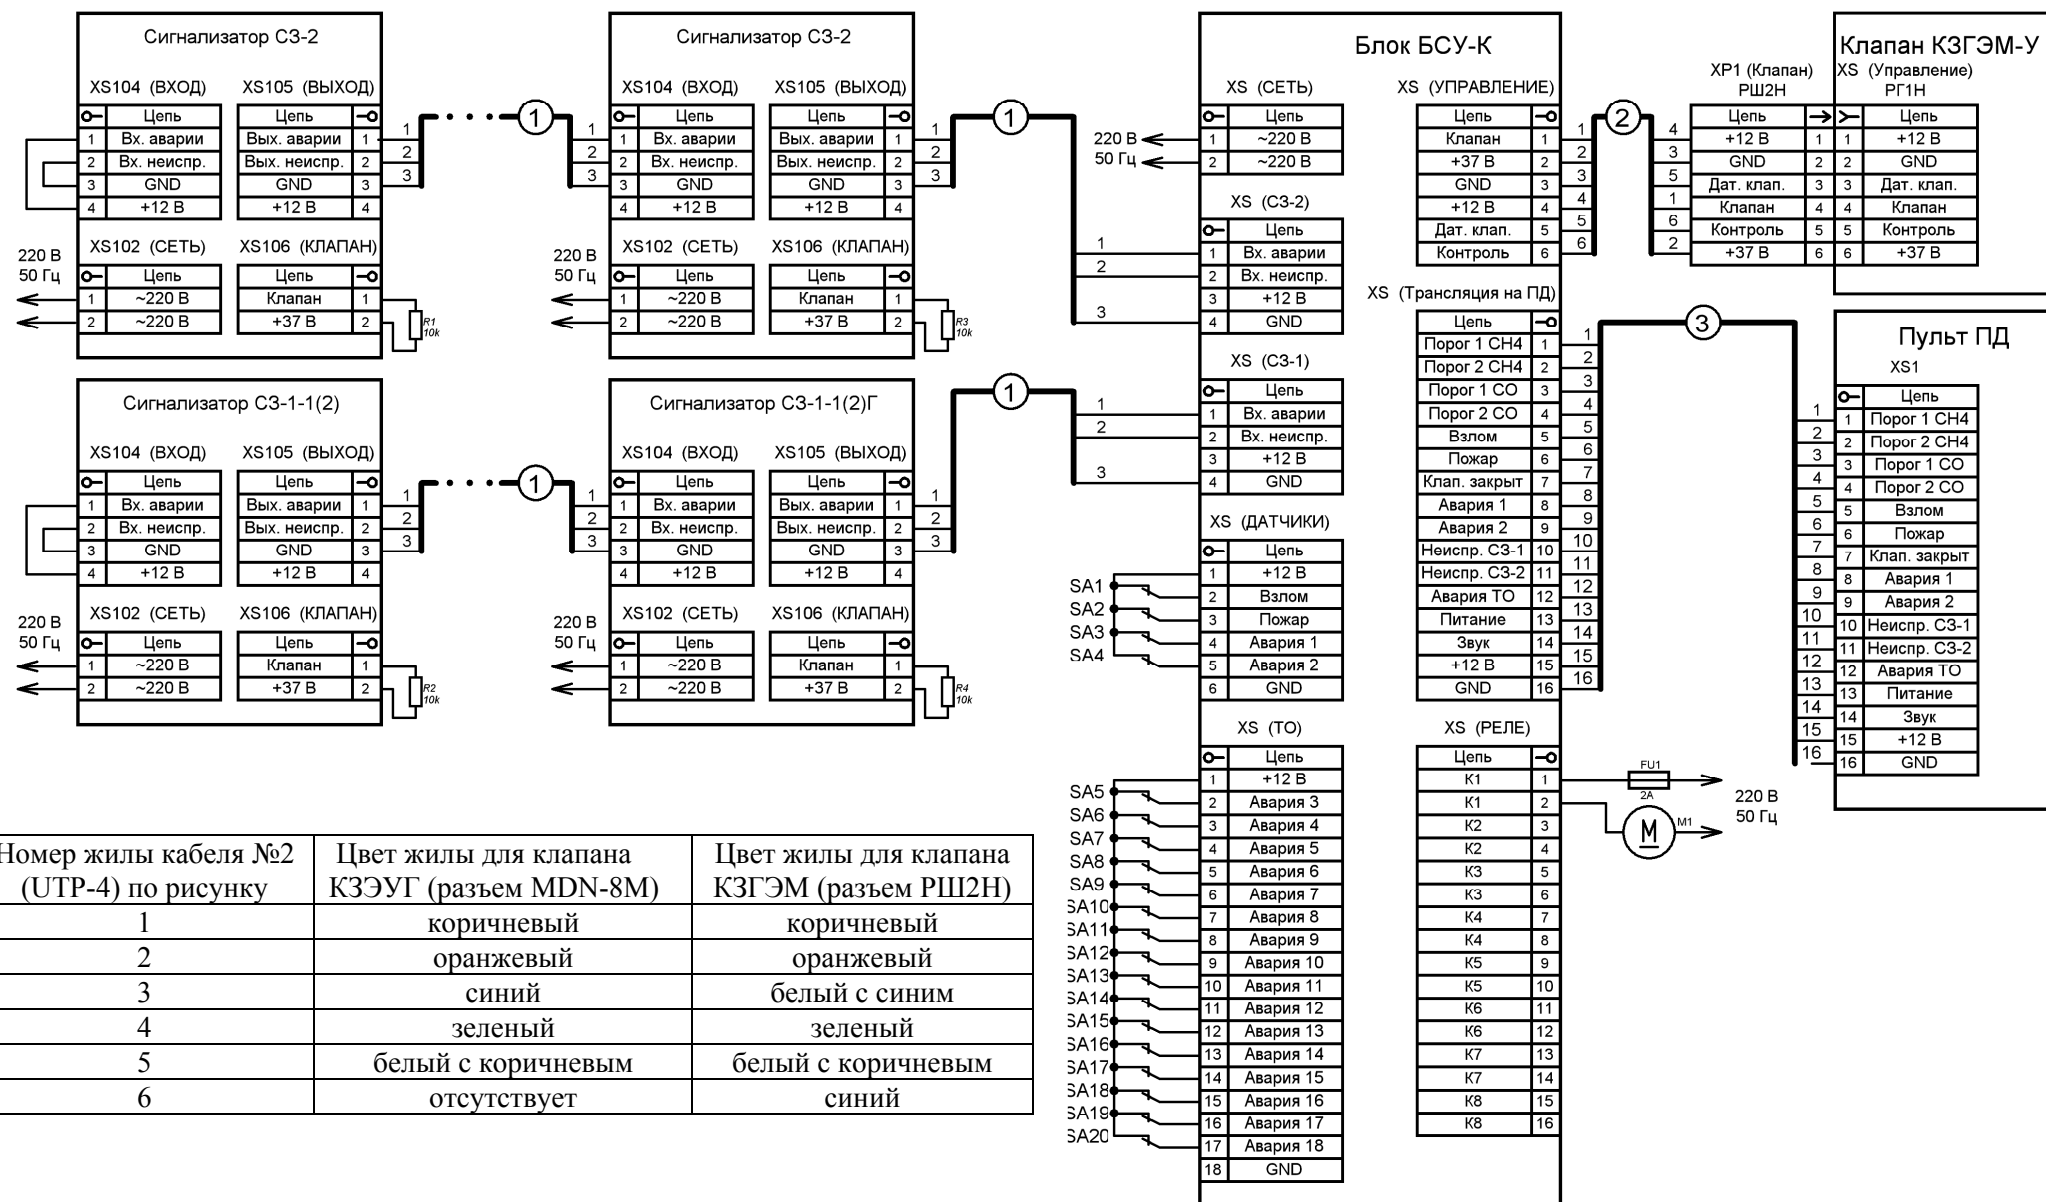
Сигнализатор СЗ-2

XS104 (ВХОД) XS105 (ВЫХОД)

| | Цепь |
|---|---|
| 1 | Вх. аварии |
| 2 | Вх. неиспр. |
| 3 | GND |
| 4 | +12 В |

| Цепь | |
|---|---|
| Вых. аварии | 1 |
| Вых. неиспр. | 2 |
| GND | 3 |
| +12 В | 4 |

XS102 (СЕТЬ) XS106 (КЛАПАН)

220 В 50 Гц

| | Цепь |
|---|---|
| 1 | ~220 В |
| 2 | ~220 В |

| Цепь | |
|---|---|
| Клапан | 1 |
| +37 В | 2 |

R1 10k

1 2 3 1

Сигнализатор СЗ-2

XS104 (ВХОД) XS105 (ВЫХОД)

| | Цепь |
|---|---|
| 1 | Вх. аварии |
| 2 | Вх. неиспр. |
| 3 | GND |
| 4 | +12 В |

| Цепь | |
|---|---|
| Вых. аварии | 1 |
| Вых. неиспр. | 2 |
| GND | 3 |
| +12 В | 4 |

XS102 (СЕТЬ) XS106 (КЛАПАН)

220 В 50 Гц

| | Цепь |
|---|---|
| 1 | ~220 В |
| 2 | ~220 В |

| Цепь | |
|---|---|
| Клапан | 1 |
| +37 В | 2 |

R3 10k

1 2 3 1

Сигнализатор СЗ-1-1(2)

XS104 (ВХОД) XS105 (ВЫХОД)

| | Цепь |
|---|---|
| 1 | Вх. аварии |
| 2 | Вх. неиспр. |
| 3 | GND |
| 4 | +12 В |

| Цепь | |
|---|---|
| Вых. аварии | 1 |
| Вых. неиспр. | 2 |
| GND | 3 |
| +12 В | 4 |

XS102 (СЕТЬ) XS106 (КЛАПАН)

220 В 50 Гц

| | Цепь |
|---|---|
| 1 | ~220 В |
| 2 | ~220 В |

| Цепь | |
|---|---|
| Клапан | 1 |
| +37 В | 2 |

R2 10k

1 2 3 1

Сигнализатор СЗ-1-1(2)Г

XS104 (ВХОД) XS105 (ВЫХОД)

| | Цепь |
|---|---|
| 1 | Вх. аварии |
| 2 | Вх. неиспр. |
| 3 | GND |
| 4 | +12 В |

| Цепь | |
|---|---|
| Вых. аварии | 1 |
| Вых. неиспр. | 2 |
| GND | 3 |
| +12 В | 4 |

XS102 (СЕТЬ) XS106 (КЛАПАН)

220 В 50 Гц

| | Цепь |
|---|---|
| 1 | ~220 В |
| 2 | ~220 В |

| Цепь | |
|---|---|
| Клапан | 1 |
| +37 В | 2 |

R4 10k

1 2 3 1

Блок БСУ-К

XS (СЕТЬ)

220 В 50 Гц

| | Цепь |
|---|---|
| 1 | ~220 В |
| 2 | ~220 В |

XS (СЗ-2)

| | Цепь |
|---|---|
| 1 | Вх. аварии |
| 2 | Вх. неиспр. |
| 3 | +12 В |
| 4 | GND |

XS (СЗ-1)

| | Цепь |
|---|---|
| 1 | Вх. аварии |
| 2 | Вх. неиспр. |
| 3 | +12 В |
| 4 | GND |

XS (ДАТЧИКИ)

| | Цепь |
|---|---|
| 1 | +12 В |
| 2 | Взлом |
| 3 | Пожар |
| 4 | Авария 1 |
| 5 | Авария 2 |
| 6 | GND |

SA1 SA2 SA3 SA4

XS (ТО)

| | Цепь |
|---|---|
| 1 | +12 В |
| 2 | Авария 3 |
| 3 | Авария 4 |
| 4 | Авария 5 |
| 5 | Авария 6 |
| 6 | Авария 7 |
| 7 | Авария 8 |
| 8 | Авария 9 |
| 9 | Авария 10 |
| 10 | Авария 11 |
| 11 | Авария 12 |
| 12 | Авария 13 |
| 13 | Авария 14 |
| 14 | Авария 15 |
| 15 | Авария 16 |
| 16 | Авария 17 |
| 17 | Авария 18 |
| 18 | GND |

SA5 SA6 SA7 SA8 SA9 SA10 SA11 SA12 SA13 SA14 SA15 SA16 SA17 SA18 SA19 SA20

XS (УПРАВЛЕНИЕ)

| Цепь | |
|---|---|
| Клапан | 1 |
| +37 В | 2 |
| GND | 3 |
| +12 В | 4 |
| Дат. клап. | 5 |
| Контроль | 6 |

XS (Трансляция на ПД)

| Цепь | |
|---|---|
| Порог 1 CH4 | 1 |
| Порог 2 CH4 | 2 |
| Порог 1 CO | 3 |
| Порог 2 CO | 4 |
| Взлом | 5 |
| Пожар | 6 |
| Клап. закрыт | 7 |
| Авария 1 | 8 |
| Авария 2 | 9 |
| Неиспр. СЗ-1 | 10 |
| Неиспр. СЗ-2 | 11 |
| Авария ТО | 12 |
| Питание | 13 |
| Звук | 14 |
| +12 В | 15 |
| GND | 16 |

XS (РЕЛЕ)

| Цепь | |
|---|---|
| K1 | 1 |
| K1 | 2 |
| K2 | 3 |
| K2 | 4 |
| K3 | 5 |
| K3 | 6 |
| K4 | 7 |
| K4 | 8 |
| K5 | 9 |
| K5 | 10 |
| K6 | 11 |
| K6 | 12 |
| K7 | 13 |
| K7 | 14 |
| K8 | 15 |
| K8 | 16 |

FU1 2A 220 В 50 Гц M M1

2

XP1 (Клапан) РШ2Н

| | Цепь | |
|---|---|---|
| 4 | +12 В | 1 |
| 3 | GND | 2 |
| 5 | Дат. клап. | 3 |
| 1 | Клапан | 4 |
| 6 | Контроль | 5 |
| 2 | +37 В | 6 |

Клапан КЗГЭМ-У

XS (Управление) РГ1Н

| | Цепь |
|---|---|
| 1 | +12 В |
| 2 | GND |
| 3 | Дат. клап. |
| 4 | Клапан |
| 5 | Контроль |
| 6 | +37 В |

3

Пульт ПД

XS1

| | Цепь |
|---|---|
| 1 | Порог 1 CH4 |
| 2 | Порог 2 CH4 |
| 3 | Порог 1 CO |
| 4 | Порог 2 CO |
| 5 | Взлом |
| 6 | Пожар |
| 7 | Клап. закрыт |
| 8 | Авария 1 |
| 9 | Авария 2 |
| 10 | Неиспр. СЗ-1 |
| 11 | Неиспр. СЗ-2 |
| 12 | Авария ТО |
| 13 | Питание |
| 14 | Звук |
| 15 | +12 В |
| 16 | GND |

| Номер жилы кабеля №2 (UTP-4) по рисунку | Цвет жилы для клапана КЗЭУГ (разъем MDN-8M) | Цвет жилы для клапана КЗГЭМ (разъем РШ2Н) |
|---|---|---|
| 1 | коричневый | коричневый |
| 2 | оранжевый | оранжевый |
| 3 | синий | белый с синим |
| 4 | зеленый | зеленый |
| 5 | белый с коричневым | белый с коричневым |
| 6 | отсутствует | синий |